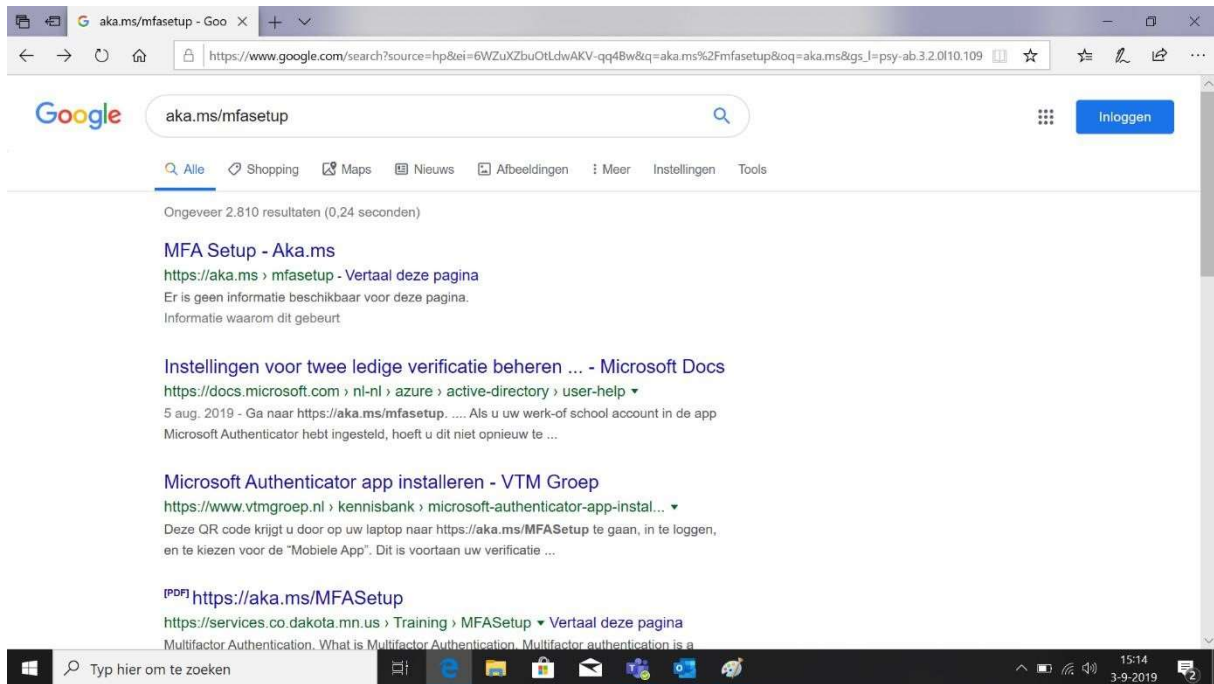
aka.ms/mfasetup - Goo ×

https://www.google.com/search?source=hp&ei=6WZuXZbuOtLdwAKV-qq4Bw&q=aka.ms%2Fmfasetup&oq=aka.ms&gs_l=psy-ab.3.2.0l10.109

Google

aka.ms/mfasetup

Inloggen

Alle Shopping Maps Nieuws Afbeeldingen Meer Instellingen Tools

Ongeveer 2.810 resultaten (0,24 seconden)

MFA Setup - Aka.ms
https://aka.ms › mfasetup - Vertaal deze pagina
Er is geen informatie beschikbaar voor deze pagina.
Informatie waarom dit gebeurt

Instellingen voor twee ledige verificatie beheren ... - Microsoft Docs
https://docs.microsoft.com › nl-nl › azure › active-directory › user-help ▾
5 aug. 2019 - Ga naar https://aka.ms/mfasetup. .... Als u uw werk-of school account in de app Microsoft Authenticator hebt ingesteld, hoeft u dit niet opnieuw te ...

Microsoft Authenticator app installeren - VTM Groep
https://www.vtmgroep.nl › kennisbank › microsoft-authenticator-app-instal... ▾
Deze QR code krijgt u door op uw laptop naar https://aka.ms/MFASetup te gaan, in te loggen, en te kiezen voor de "Mobiele App". Dit is voortaan uw verificatie ...

[PDF] https://aka.ms/MFASetup
https://services.co.dakota.mn.us › Training › MFASetup ▾ Vertaal deze pagina
Multifactor Authentication. What is Multifactor Authentication. Multifactor authentication is a

Typ hier om te zoeken

15:14
3-9-2019